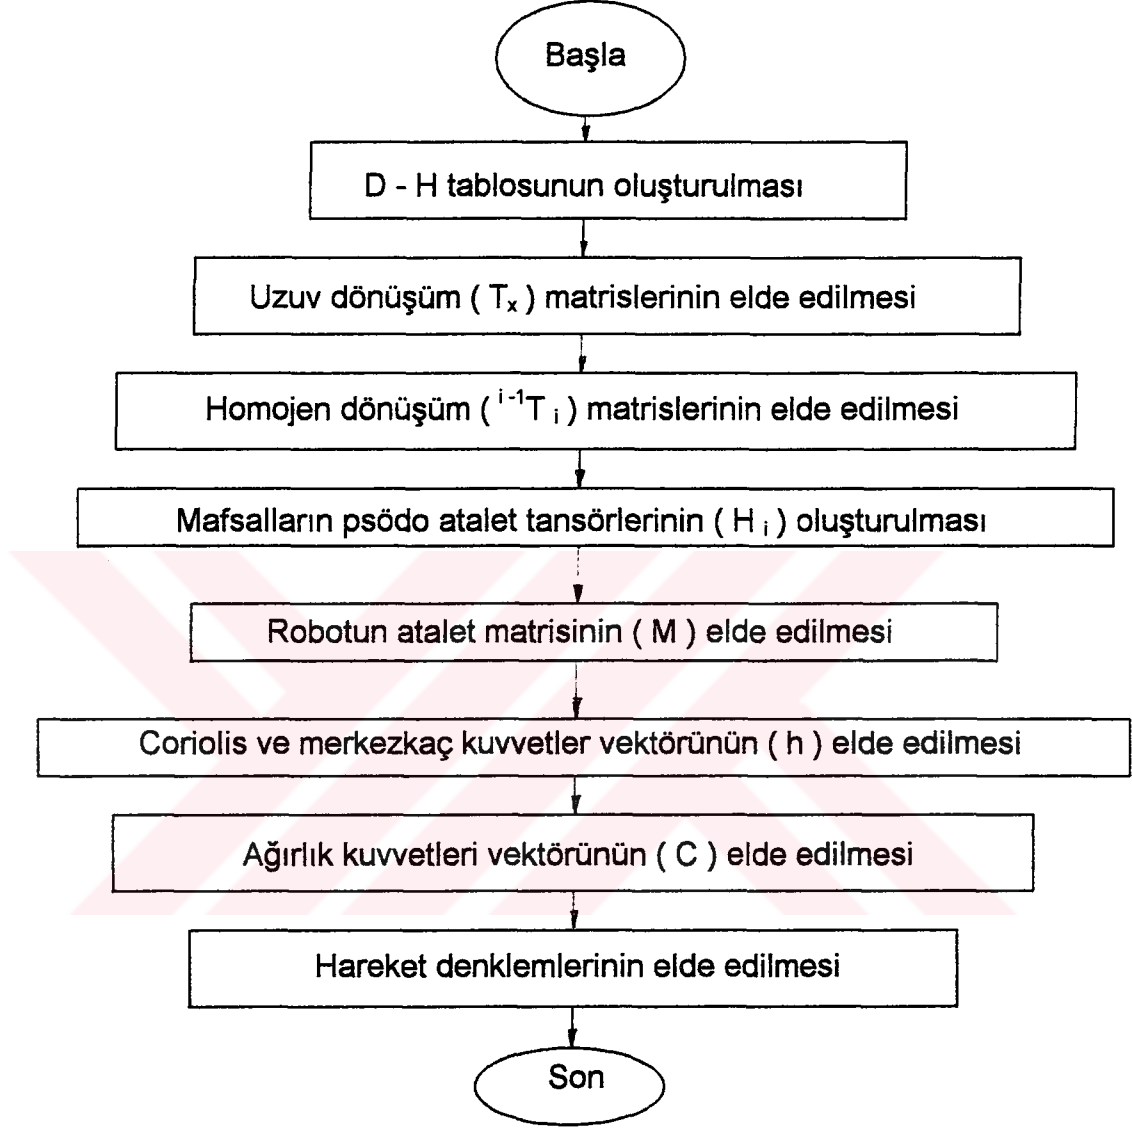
Başla

D - H tablosunun oluşturulması

Uzuv dönüşüm ( $T_x$ ) matrislerinin elde edilmesi

Homojen dönüşüm ( $^{i-1}T_i$ ) matrislerinin elde edilmesi

Mafsalların psödo atalet tansörlerinin ( $H_i$ ) oluşturulması

Robotun atalet matrisinin ( M ) elde edilmesi

Coriolis ve merkezkaç kuvvetler vektörünün ( h ) elde edilmesi

Ağırlık kuvvetleri vektörünün ( C ) elde edilmesi

Hareket denklemlerinin elde edilmesi

Son